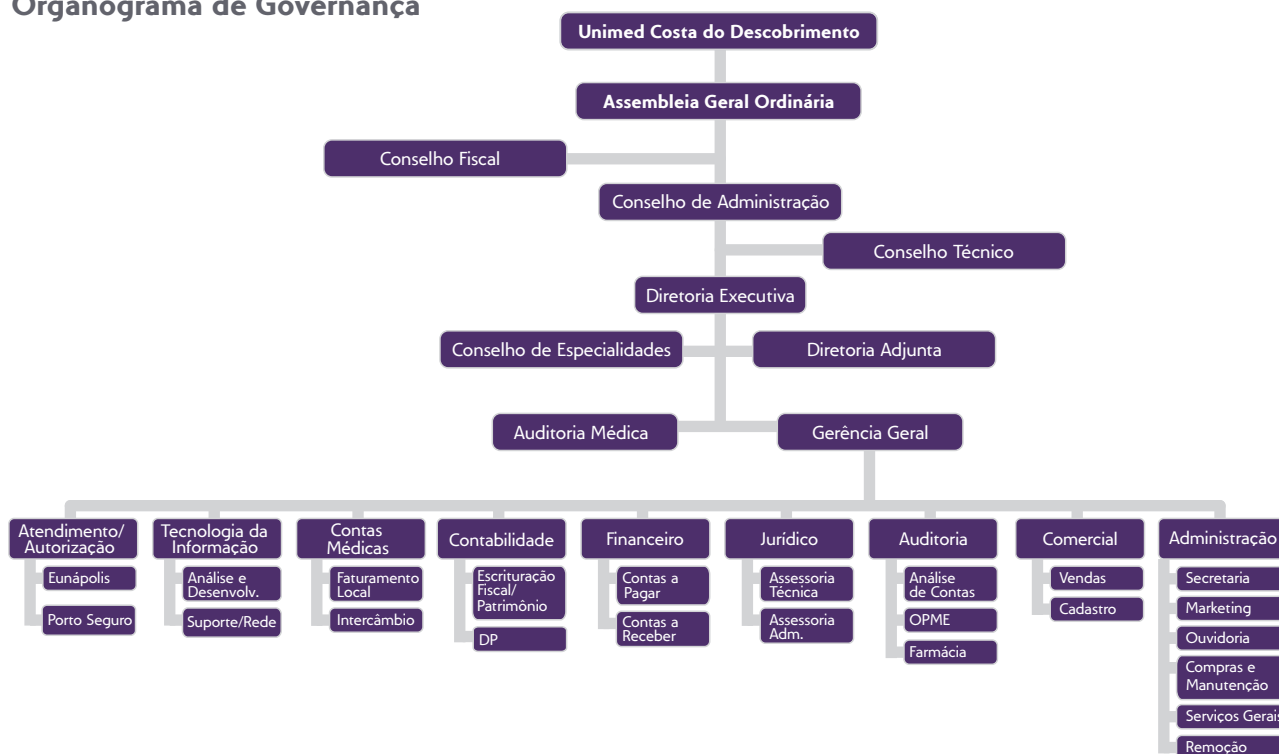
Organograma de Governança

Unimed Costa do Descobrimento

Assembleia Geral Ordinária

Conselho Fiscal

Conselho de Administração

Conselho Técnico

Diretoria Executiva

Conselho de Especialidades

Diretoria Adjunta

Auditoria Médica

Gerência Geral

Atendimento/ Autorização
Eunápolis
Porto Seguro

Tecnologia da Informação
Análise e Desenvolv.
Suporte/Rede

Contas Médicas
Faturamento Local
Intercâmbio

Contabilidade
Escrituração Fiscal/ Patrimônio
DP

Financeiro
Contas a Pagar
Contas a Receber

Jurídico
Assessoria Técnica
Assessoria Adm.

Auditoria
Análise de Contas
OPME
Farmácia

Comercial
Vendas
Cadastro

Administração
Secretaria
Marketing
Ouvidoria
Compras e Manutenção
Serviços Gerais
Remoção